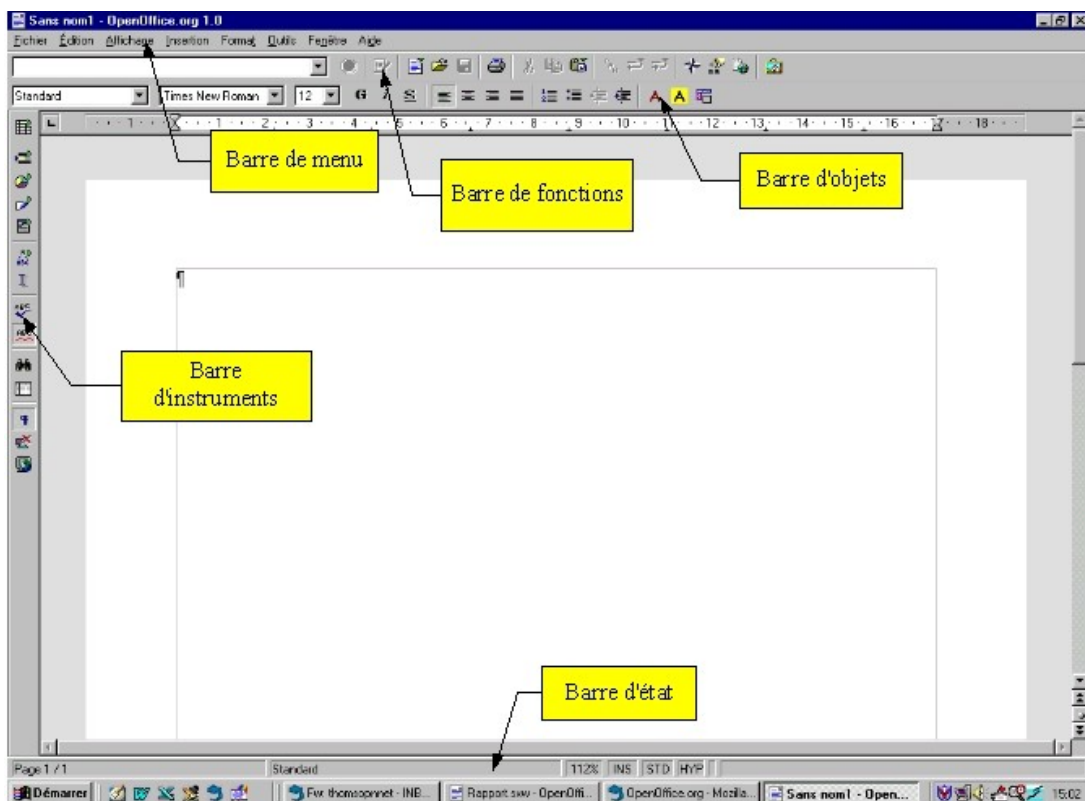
Sans nom1 - OpenOffice.org 1.0

Fichier Édition Affichage Insertion Format Outils Fenêtre Aide

Standard Times New Roman 12 G I S

Barre de menu

Barre de fonctions

Barre d'objets

Barre d'instruments

Barre d'état

Page 1 / 1 Standard 112% INS STD HYP

Démarrer Fw: thomsonnet - INB... Rapport sxw - OpenOffi... OpenOffice.org - Mozilla... Sans nom1 - Open... 15:02